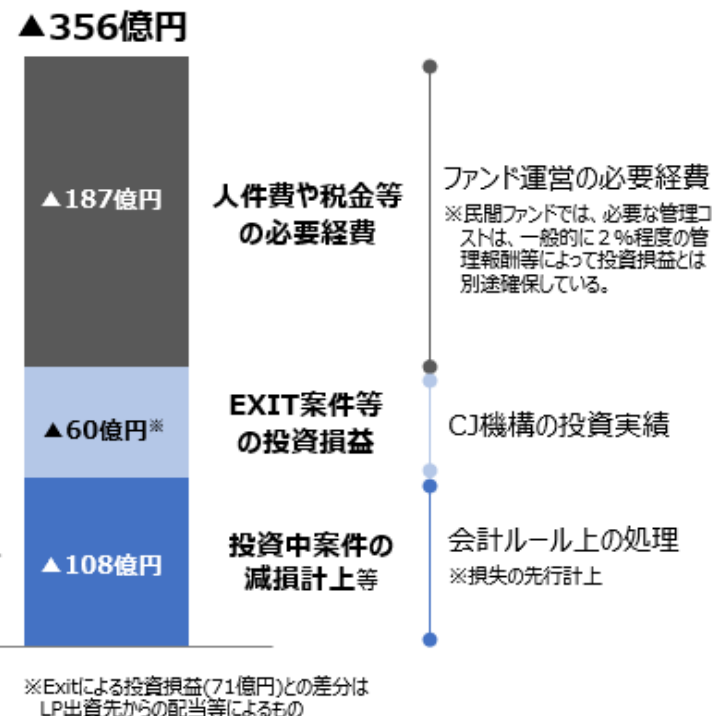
▲356億円

▲187億円

人件費や税金等の必要経費

ファンド運営の必要経費

※民間ファンドでは、必要な管理コストは、一般的に２％程度の管理報酬等によって投資損益とは別途確保している。

▲60億円※

EXIT案件等の投資損益

CJ機構の投資実績

▲108億円

投資中案件の減損計上等

会計ルール上の処理

※損失の先行計上

※Exitによる投資損益(71億円)との差分はLP出資先からの配当等によるもの